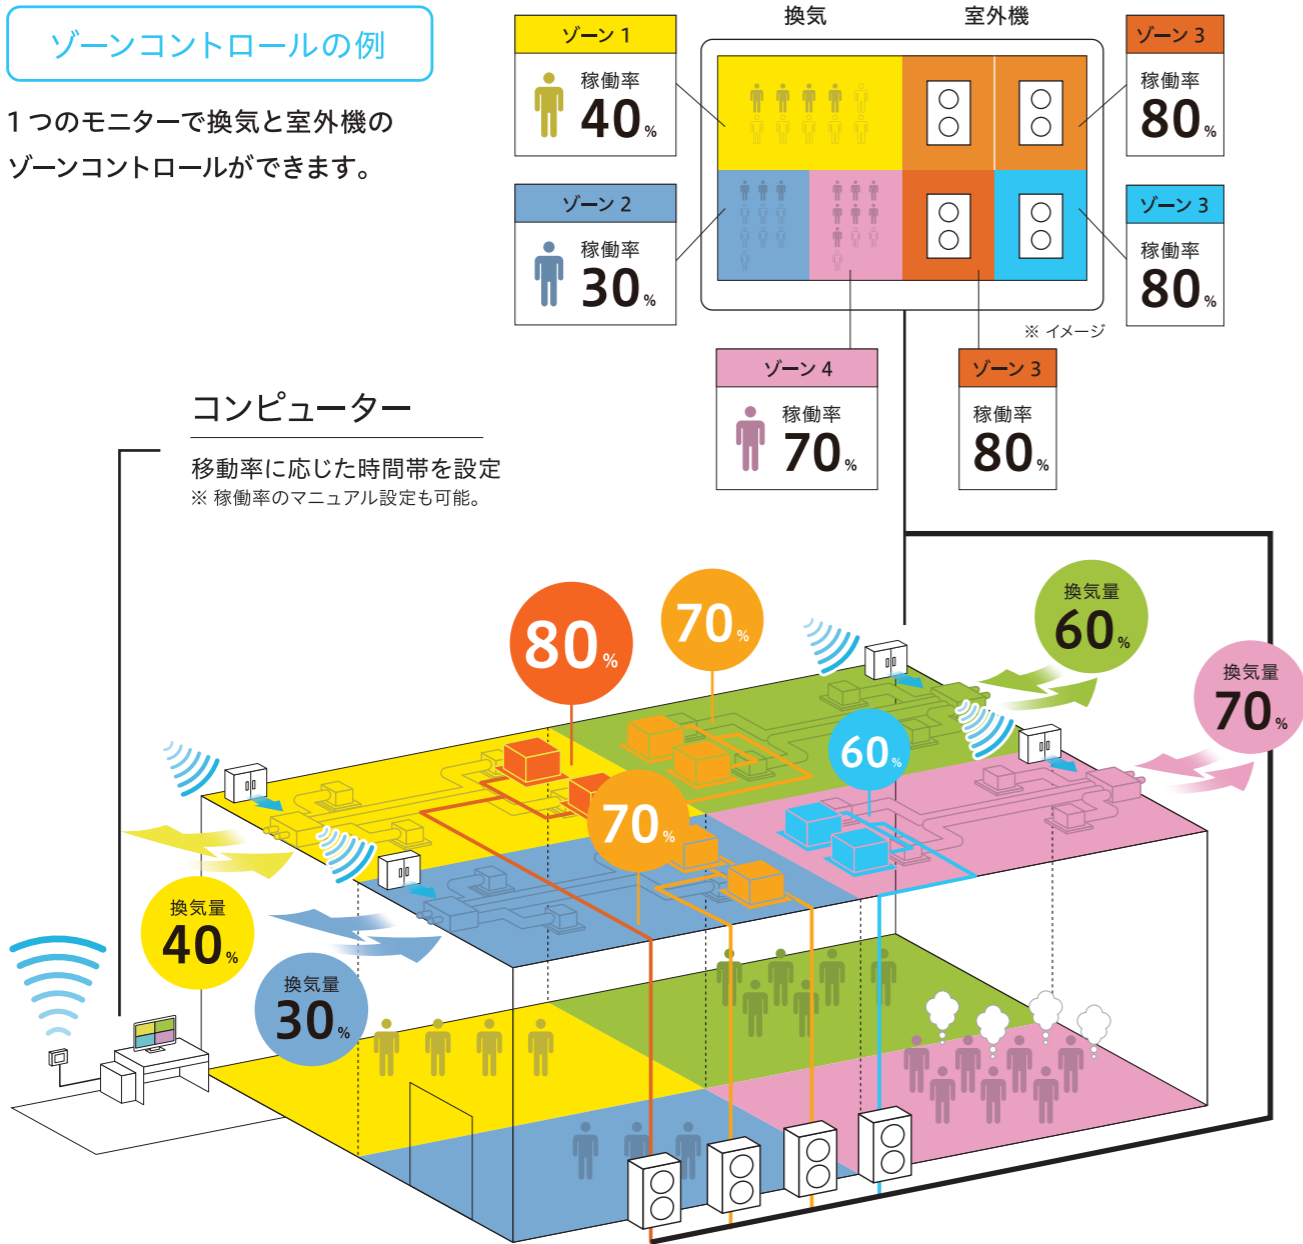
ゾーンコントロールの例

１つのモニターで換気と室外機のゾーンコントロールができます。

換気　室外機

ゾーン 1
稼働率
40%

ゾーン 2
稼働率
30%

ゾーン 3
稼働率
80%

ゾーン 3
稼働率
80%

※ イメージ

ゾーン 4
稼働率
70%

ゾーン 3
稼働率
80%

コンピューター
移動率に応じた時間帯を設定
※ 稼働率のマニュアル設定も可能。

80%
70%
70%
60%

換気量
60%

換気量
70%

換気量
40%

換気量
30%